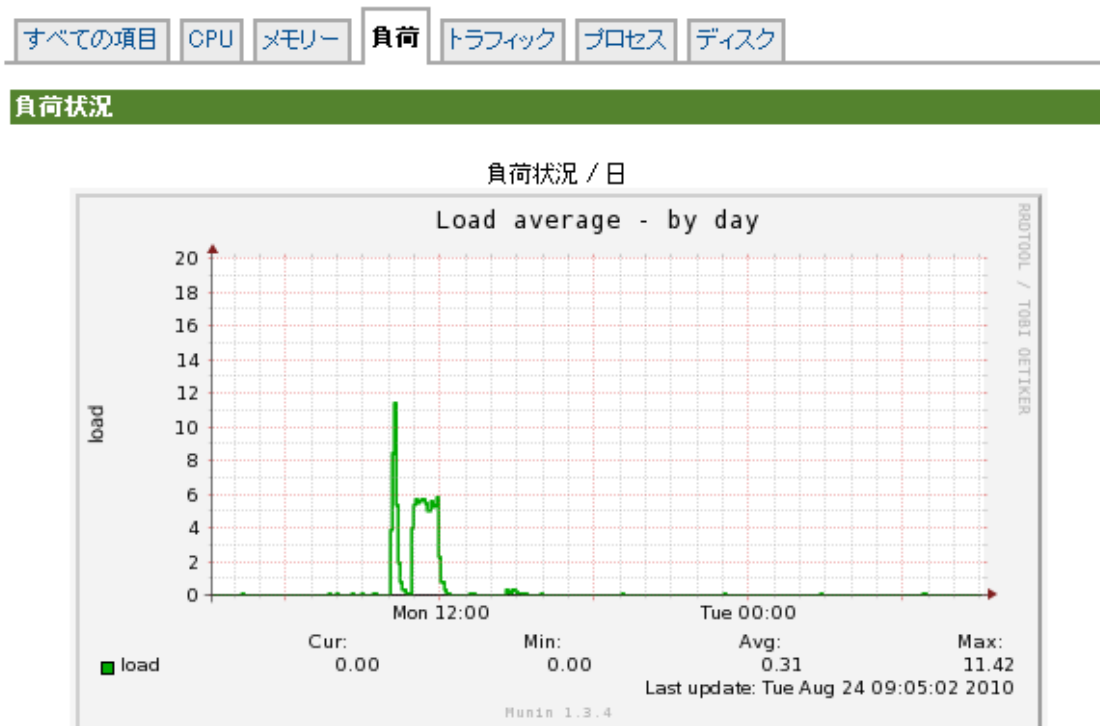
すべての項目 | CPU | メモリー | 負荷 | トラフィック | プロセス | ディスク

負荷状況

負荷状況 / 日

Load average - by day

RRDTOOL / TOBI OETIKER

load

20
18
16
14
12
10
8
6
4
2
0

Mon 12:00
Tue 00:00

| | Cur: | Min: | Avg: | Max: |
|---|---|---|---|---|
| load | 0.00 | 0.00 | 0.31 | 11.42 |

Last update: Tue Aug 24 09:05:02 2010

Munin 1.3.4